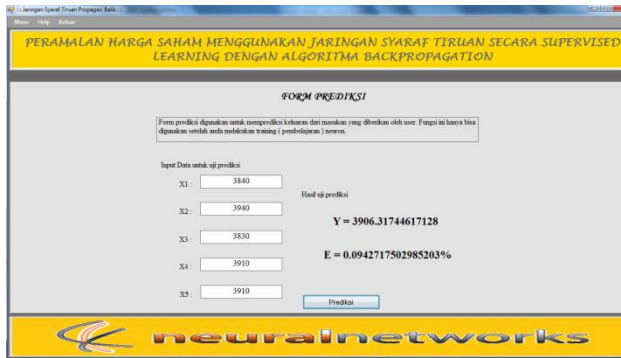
:: Jaringan Syaraf Tiruan Propagasi Balik ::

Menu Help Keluar

PERAMALAN HARGA SAHAM MENGGUNAKAN JARINGAN SYARAF TIRUAN SECARA SUPERVISED LEARNING DENGAN ALGORITMA BACKPROPAGATION

FORM PREDIKSI

Form prediksi digunakan untuk memprediksi keluaran dari masukan yang diberikan oleh user. Fungsi ini hanya bisa digunakan setelah anda melakukan training ( pembelajaran ) neuron.

Input Data untuk uji prediksi

X1 : 3840

X2 : 3940

X3 : 3830

X4 : 3910

X5 : 3910

Hasil uji prediksi

Y = 3906.31744617128

E = 0.0942717502985203%

Prediksi

neuralnetworks